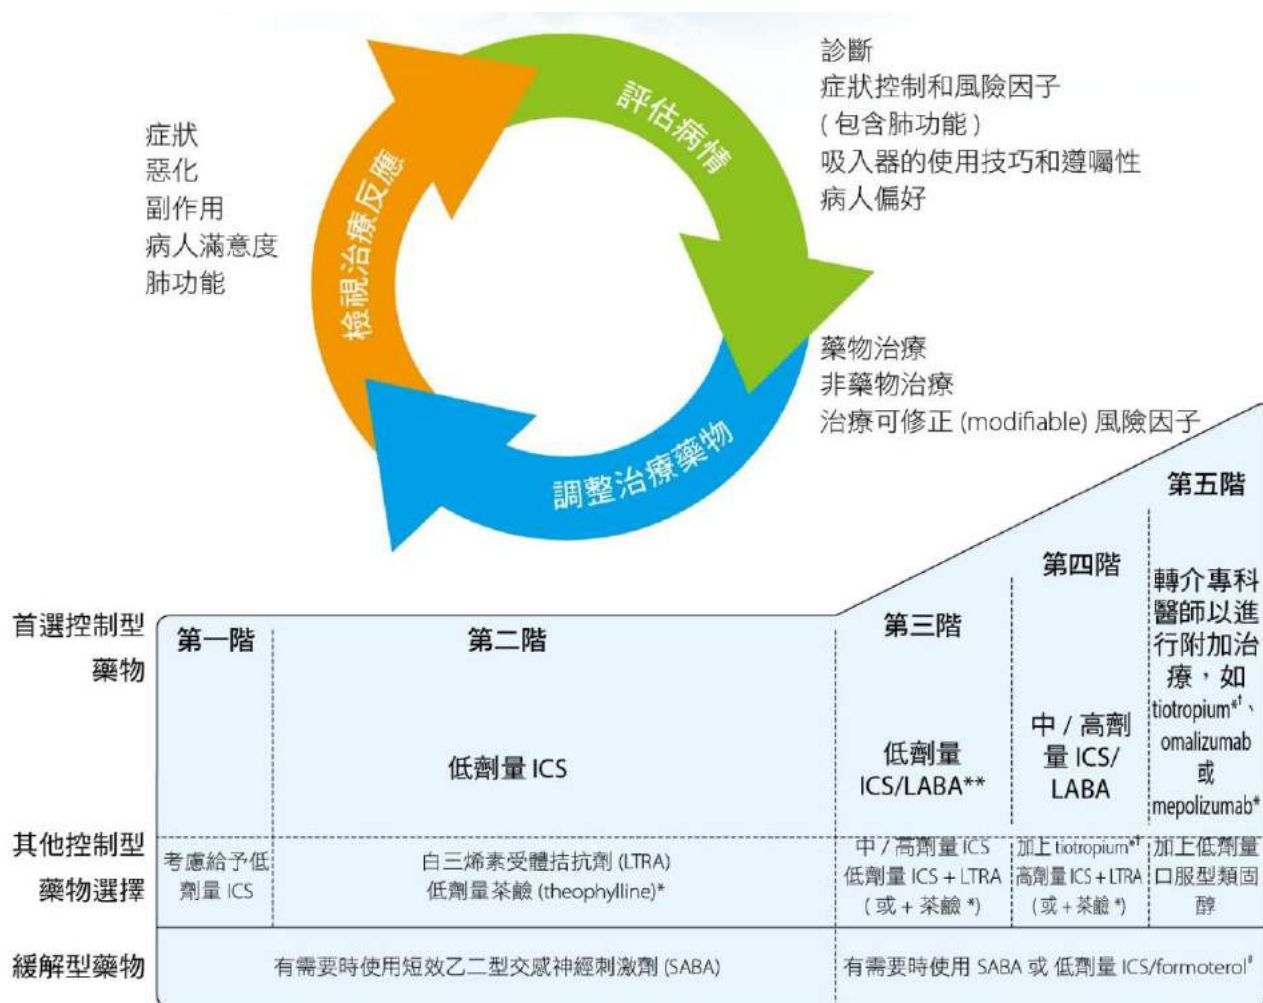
評估病情

診斷
症狀控制和風險因子
(包含肺功能)
吸入器的使用技巧和遵囑性
病人偏好

調整治療藥物

藥物治療
非藥物治療
治療可修正 (modifiable) 風險因子

檢視治療反應

症狀
惡化
副作用
病人滿意度
肺功能

| | 第一階 | 第二階 | 第三階 | 第四階 | 第五階 |
|---|---|---|---|---|---|
| 首選控制型藥物 | | 低劑量 ICS | 低劑量 ICS/LABA** | 中 / 高劑量 ICS/ LABA | 轉介專科醫師以進行附加治療，如 tiotropium*†、omalizumab 或 mepolizumab* |
| 其他控制型藥物選擇 | 考慮給予低劑量 ICS | 白三烯素受體拮抗劑 (LTRA) 低劑量茶鹼 (theophylline)* | 中 / 高劑量 ICS 低劑量 ICS + LTRA (或 + 茶鹼 *) | 加上 tiotropium*† 高劑量 ICS + LTRA (或 + 茶鹼 *) | 加上低劑量口服型類固醇 |
| 緩解型藥物 | 有需要時使用短效乙二型交感神經刺激劑 (SABA) | | 有需要時使用 SABA 或 低劑量 ICS/formoterol# | | |